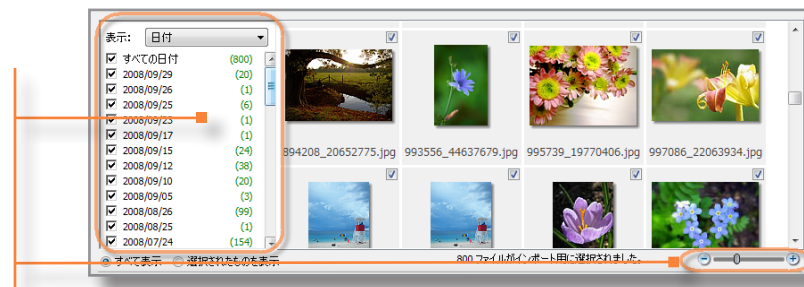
表示: 日付

すべての日付 (800)
2008/09/29 (20)
2008/09/26 (1)
2008/09/25 (6)
2008/09/23 (1)
2008/09/17 (1)
2008/09/15 (24)
2008/09/12 (38)
2008/09/10 (20)
2008/09/05 (3)
2008/08/26 (99)
2008/08/25 (1)
2008/07/24 (154)

894208_20652775.jpg
993556_44637679.jpg
995739_19770406.jpg
997086_22063934.jpg

すべて表示 選択されたものを表示

800 ファイルがインポート用に選択されました。